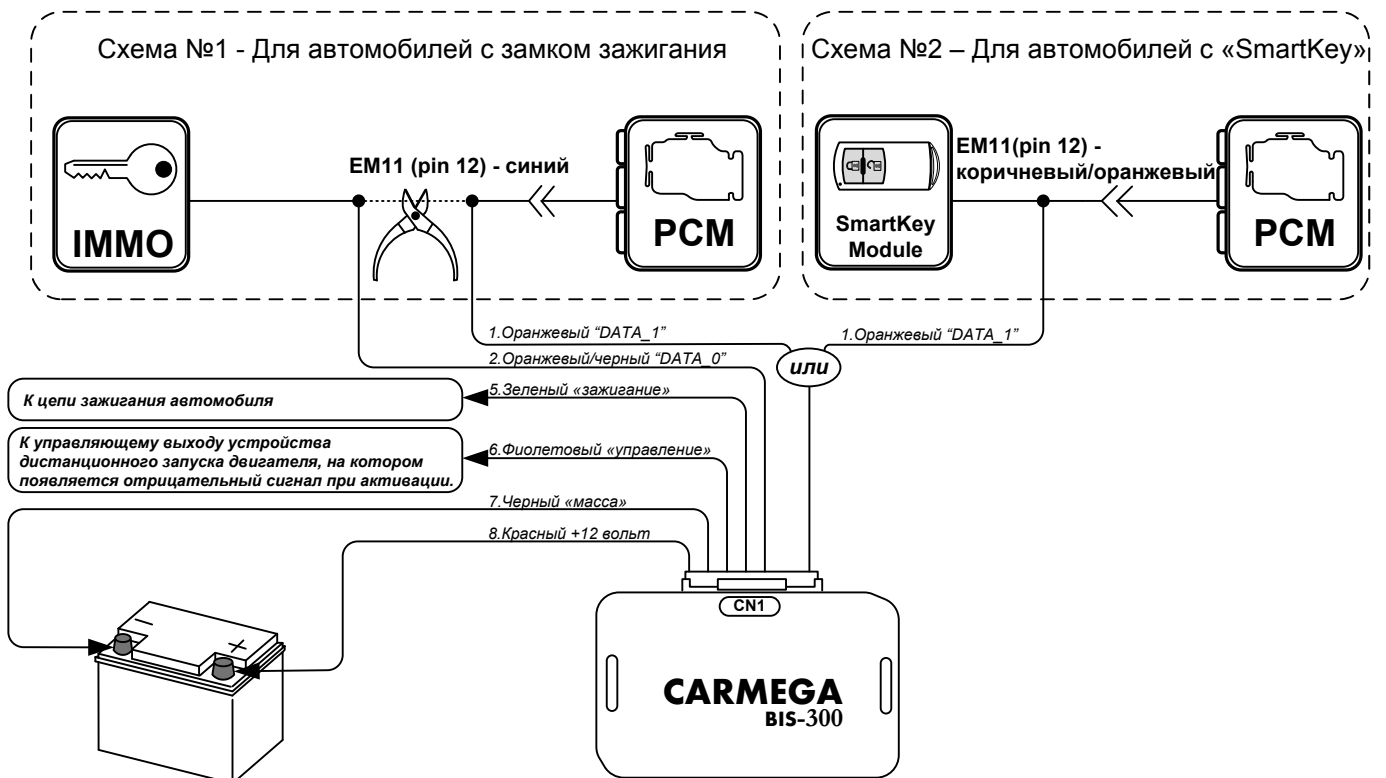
Схема №1 - Для автомобилей с замком зажигания

Схема №2 – Для автомобилей с «SmartKey»

IMMO

EM11 (pin 12) - синий

PCM

SmartKey Module

EM11(pin 12) - коричневый/оранжевый

PCM

1.Оранжевый "DATA_1"

2.Оранжевый/черный "DATA_0"

1.Оранжевый "DATA_1"

или

К цепи зажигания автомобиля

5.Зеленый «зажигание»

К управляющему выходу устройства дистанционного запуска двигателя, на котором появляется отрицательный сигнал при активации.

6.Фиолетовый «управление»

7.Черный «масса»

8.Красный +12 вольт

–

+

CN1

CARMEGA

BIS-300